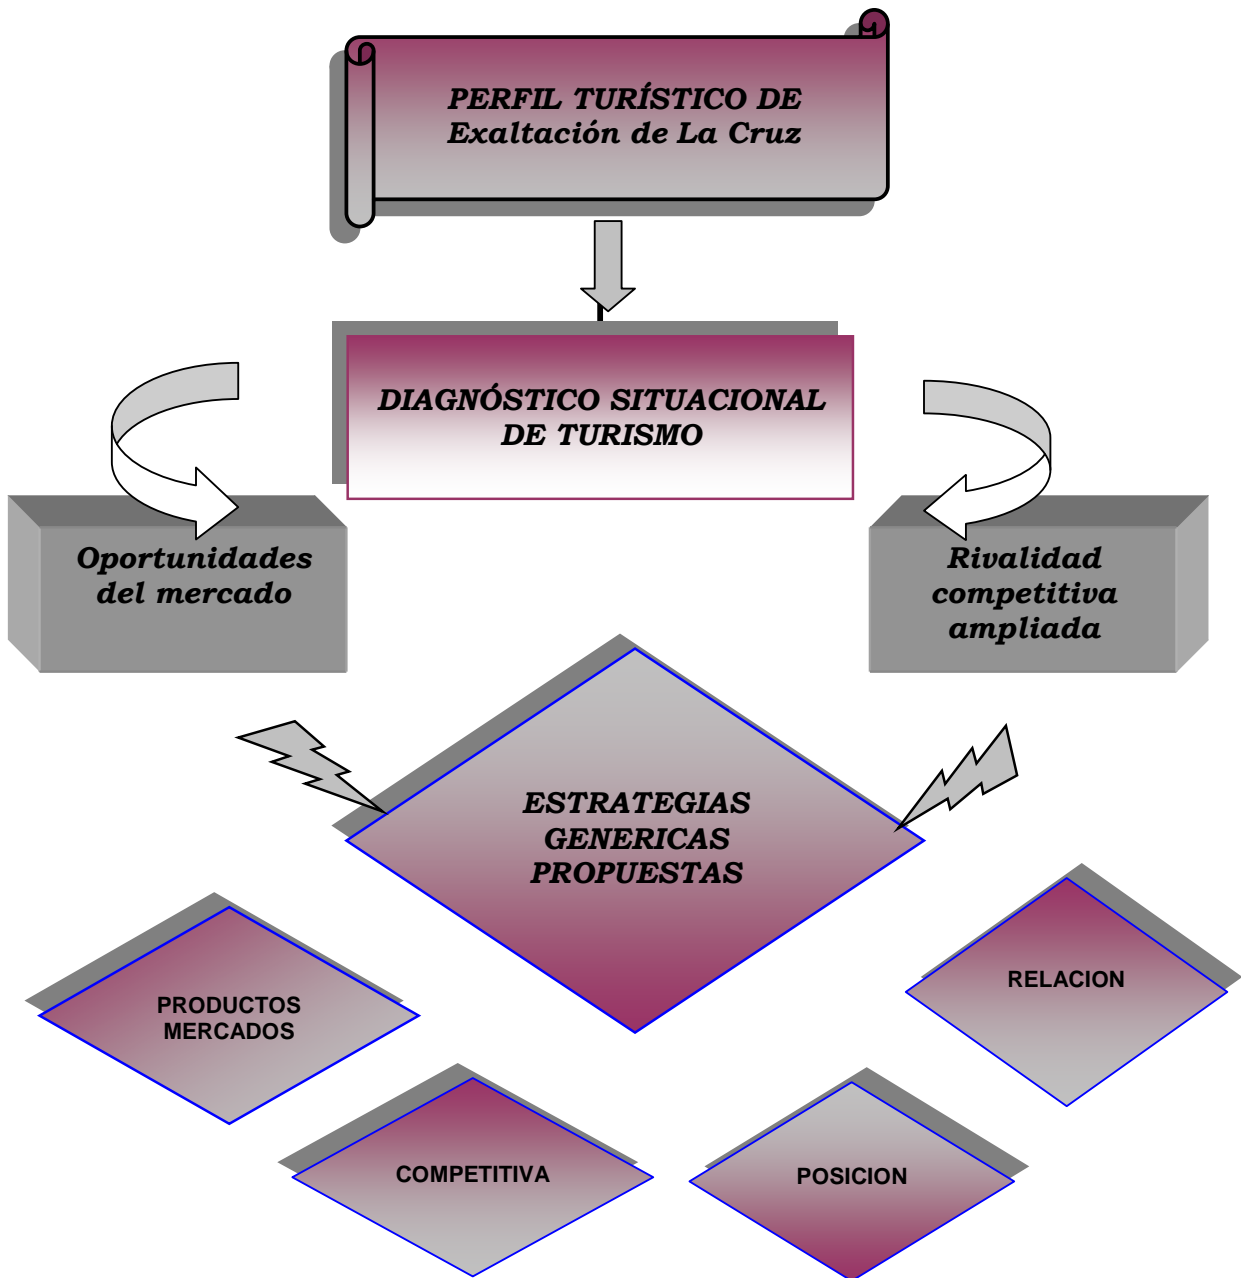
PERFIL TURÍSTICO DE Exaltación de La Cruz

DIAGNÓSTICO SITUACIONAL DE TURISMO

Oportunidades del mercado

Rivalidad competitiva ampliada

ESTRATEGIAS GENERICAS PROPUESTAS

PRODUCTOS MERCADOS

RELACION

COMPETITIVA

POSICION